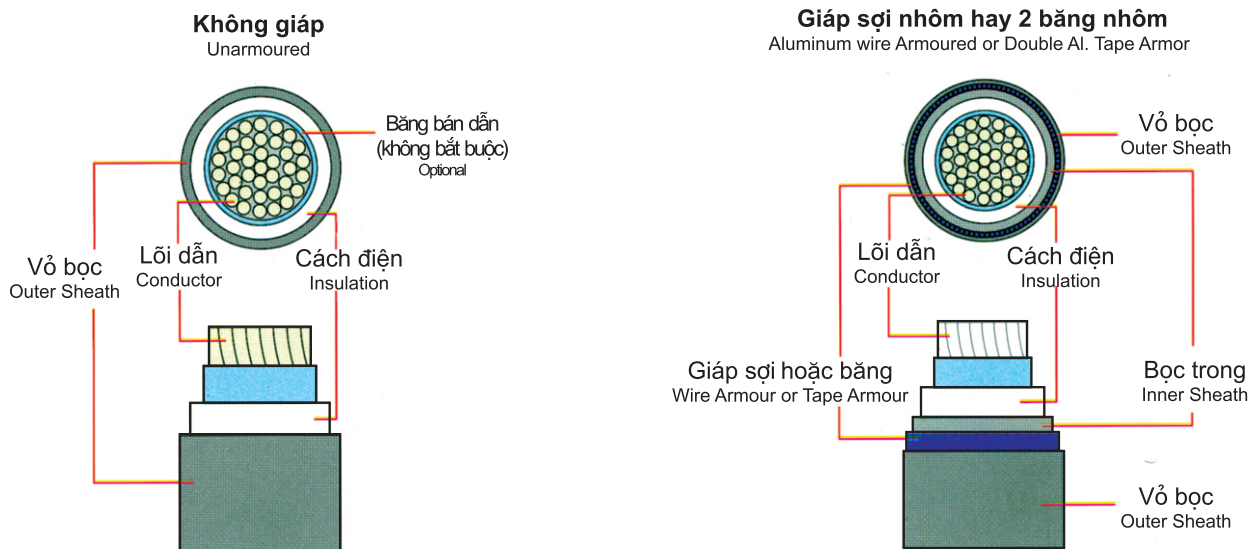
Không giáp
Unarmoured

Băng bán dẫn
(không bắt buộc)
Optional

Vỏ bọc
Outer Sheath

Lõi dẫn
Conductor

Cách điện
Insulation

Giáp sợi nhôm hay 2 băng nhôm
Aluminum wire Armoured or Double Al. Tape Armor

Vỏ bọc
Outer Sheath

Lõi dẫn
Conductor

Cách điện
Insulation

Giáp sợi hoặc băng
Wire Armour or Tape Armour

Bọc trong
Inner Sheath

Vỏ bọc
Outer Sheath